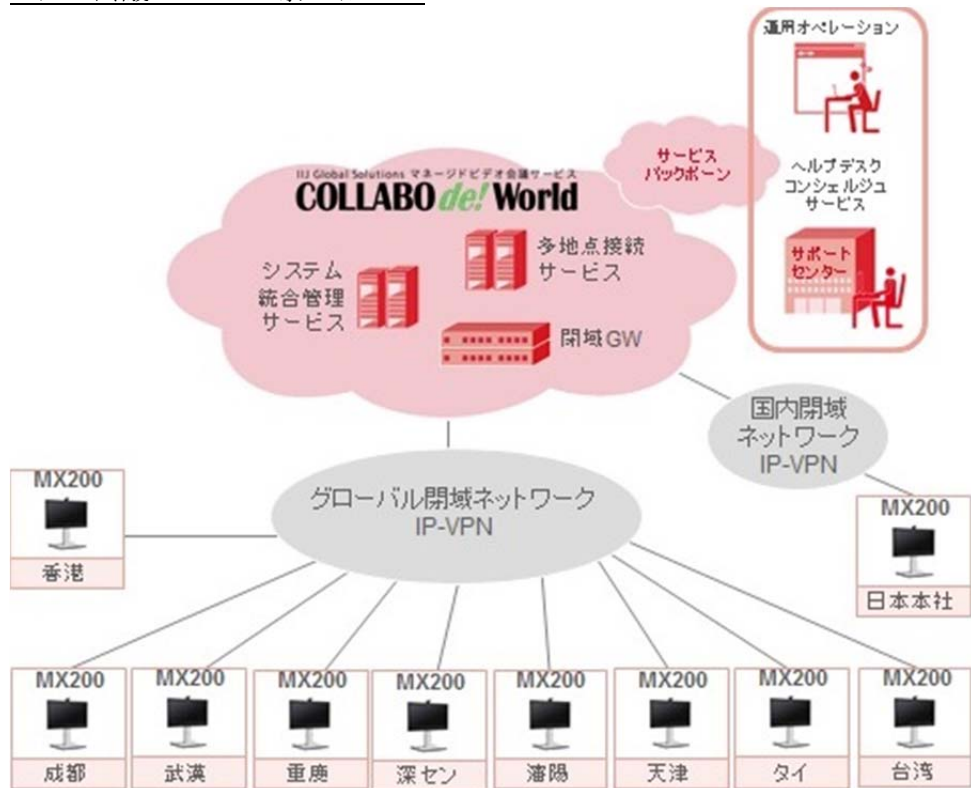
運用オペレーション

サービスバックボーン

ヘルプデスクコンシェルジュサービス

サポートセンター

IIJ Global Solutions マネージドビデオ会議サービス
COLLABO de! World

システム統合管理サービス

多地点接続サービス

閉域GW

国内閉域ネットワーク IP-VPN

グローバル閉域ネットワーク IP-VPN

MX200
香港

MX200
日本本社

MX200
成都

MX200
武漢

MX200
重慶

MX200
深セン

MX200
瀋陽

MX200
天津

MX200
タイ

MX200
台湾